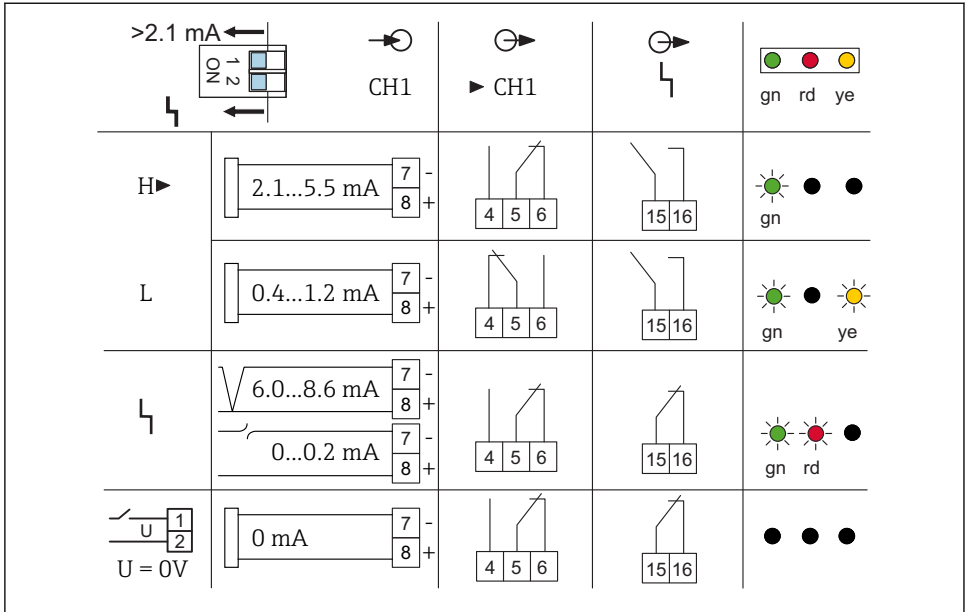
| >2.1 mA ON 1 2 | CH1 | ► CH1 | | gn rd ye |
|---|---|---|---|---|
| H► | 2.1...5.5 mA 7 - 8 + | 4 5 6 | 15 16 | gn |
| L | 0.4...1.2 mA 7 - 8 + | 4 5 6 | 15 16 | gn ye |
| | 6.0...8.6 mA 7 - 8 + 0...0.2 mA 7 - 8 + | 4 5 6 | 15 16 | gn rd |
| U 1 2 U = 0V | 0 mA 7 - 8 + | 4 5 6 | 15 16 | |